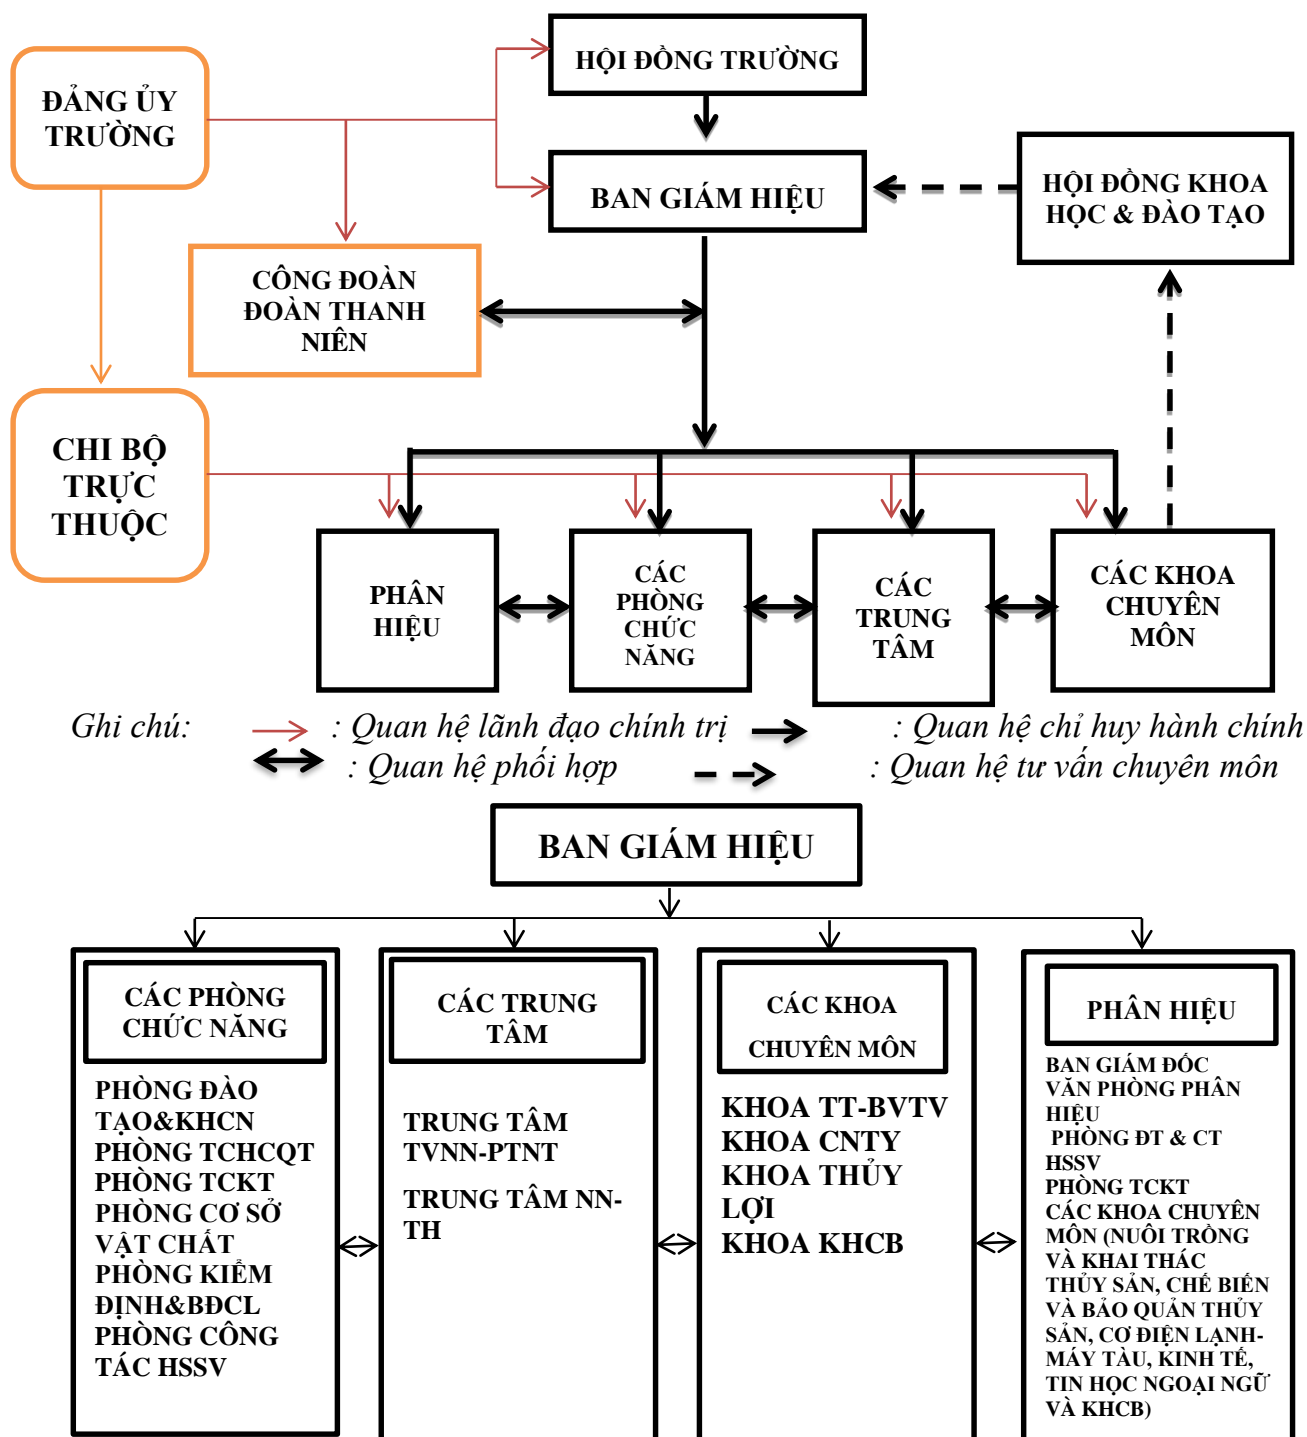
ĐẢNG ỦY TRƯỜNG

HỘI ĐỒNG TRƯỜNG

BAN GIÁM HIỆU

HỘI ĐỒNG KHOA HỌC & ĐÀO TẠO

CÔNG ĐOÀN ĐOÀN THANH NIÊN

CHI BỘ TRỰC THUỘC

PHÂN HIỆU

CÁC PHÒNG CHỨC NĂNG

CÁC TRUNG TÂM

CÁC KHOA CHUYÊN MÔN

Ghi chú: : Quan hệ lãnh đạo chính trị : Quan hệ chỉ huy hành chính
: Quan hệ phối hợp : Quan hệ tư vấn chuyên môn

BAN GIÁM HIỆU

CÁC PHÒNG CHỨC NĂNG

PHÒNG ĐÀO TẠO&KHCN
PHÒNG TCHCQT
PHÒNG TCKT
PHÒNG CƠ SỞ VẬT CHẤT
PHÒNG KIỂM ĐỊNH&BĐCL
PHÒNG CÔNG TÁC HSSV

CÁC TRUNG TÂM

TRUNG TÂM TVNN-PTNT

TRUNG TÂM NN-TH

CÁC KHOA CHUYÊN MÔN

KHOA TT-BVTV
KHOA CNTY
KHOA THỦY LỢI
KHOA KHCB

PHÂN HIỆU

BAN GIÁM ĐỐC
VĂN PHÒNG PHÂN HIỆU
PHÒNG ĐT & CT HSSV
PHÒNG TCKT
CÁC KHOA CHUYÊN MÔN (NUÔI TRỒNG VÀ KHAI THÁC THỦY SẢN, CHẾ BIẾN VÀ BẢO QUẢN THỦY SẢN, CƠ ĐIỆN LẠNH-MÁY TÀU, KINH TẾ, TIN HỌC NGOẠI NGỮ VÀ KHCB)